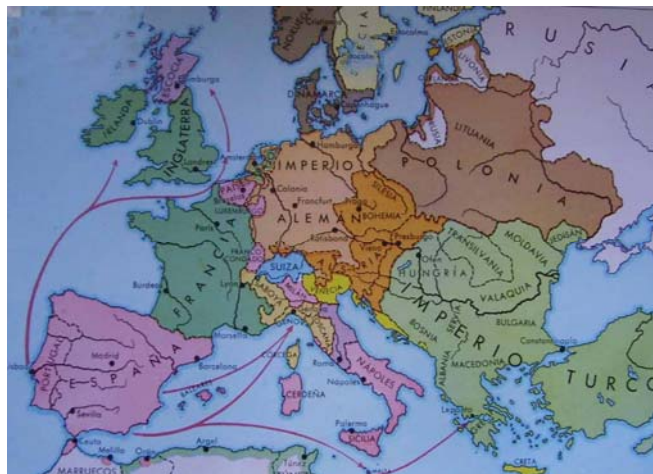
RUSIA
NORUEGA
SUECIA
ESTONIA
LIVONIA
ESCOCIA
Edimburgo
IRLANDA
Dublín
INGLATERRA
Londres
DINAMARCA
Hamburgo
LITUANIA
POLONIA
IMPERIO
ALEMÁN
Colonia
Francfort
SILESIA
BOHEMIA
Praga
Viena
Presburgo
Buda
TRANSILVANIA
MOLDAVIA
HUNGRÍA
VALAQUIA
París
FRANCIA
SUIZA
Lyon
Burdeos
Marsella
SABOYA
VENECIA
IMPERIO
BULGARIA
Constantinopla
BOSNIA
ALBANIA
MACEDONIA
TURCO
Madrid
ESPAÑA
PORTUGAL
Lisboa
Barcelona
Sevilla
CÓRCEGA
Roma
NÁPOLES
Nápoles
CERDEÑA
Palermo
SICILIA
Ceuta
Melilla
Orán
Argel
Túnez
MARRUECOS
CRETA